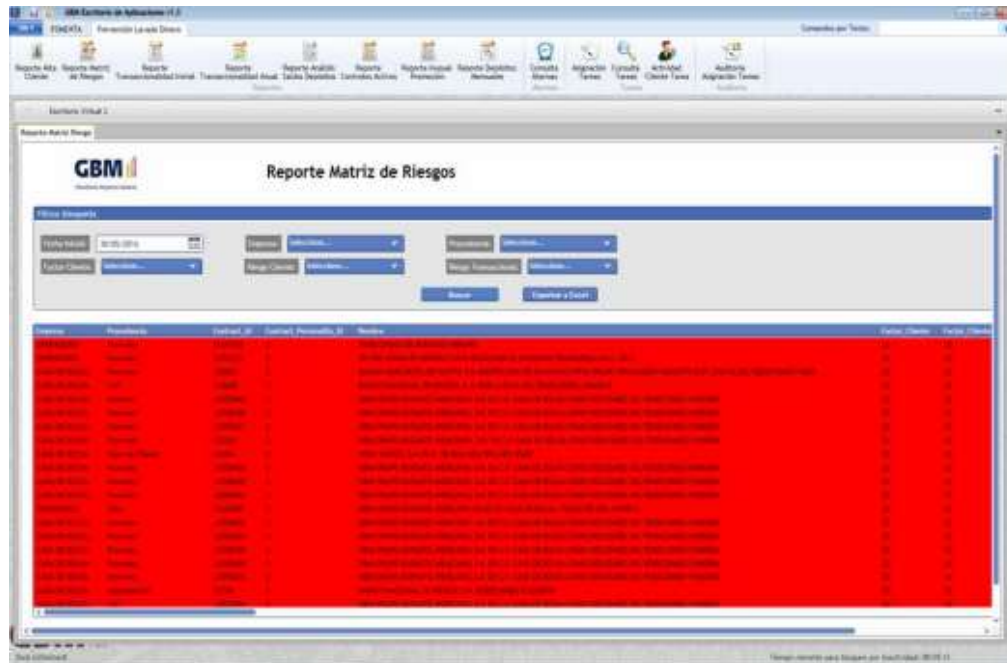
GBM Escritorio de Aplicaciones

Prevención Lavado Dinero

Reporte Alta Cliente | Reporte Matriz de Riesgos | Reporte Transaccionalidad Inicial | Reporte Transaccionalidad Anual | Reporte Análisis Saldos Depósitos | Reporte Contratos Activos | Reporte Anual Promoción | Reporte Depósitos Mensuales | Consulta Alarmas | Asignación Tareas | Consulta Tareas | Actividad Cliente Tarea | Auditoría Asignación Tareas

Escritorio Virtual 1

Reporte Matriz Riesgo

GBM

Reporte Matriz de Riesgos

Filtros Búsqueda

Fecha Inicial: 30/05/2016

Factor Cliente: Seleccione...

Empresa: Seleccione...

Riesgo Cliente: Seleccione...

Procedencia: Seleccione...

Riesgo Transaccional: Seleccione...

Buscar

Exportar a Excel

| Empresa | Procedencia | Contrat_Id | Contrat_PersonaRL_Id | Nombre | Factor_Cliente | Factor_Cliente |
|---|---|---|---|---|---|---|
| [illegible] | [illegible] | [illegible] | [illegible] | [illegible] | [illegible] | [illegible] |